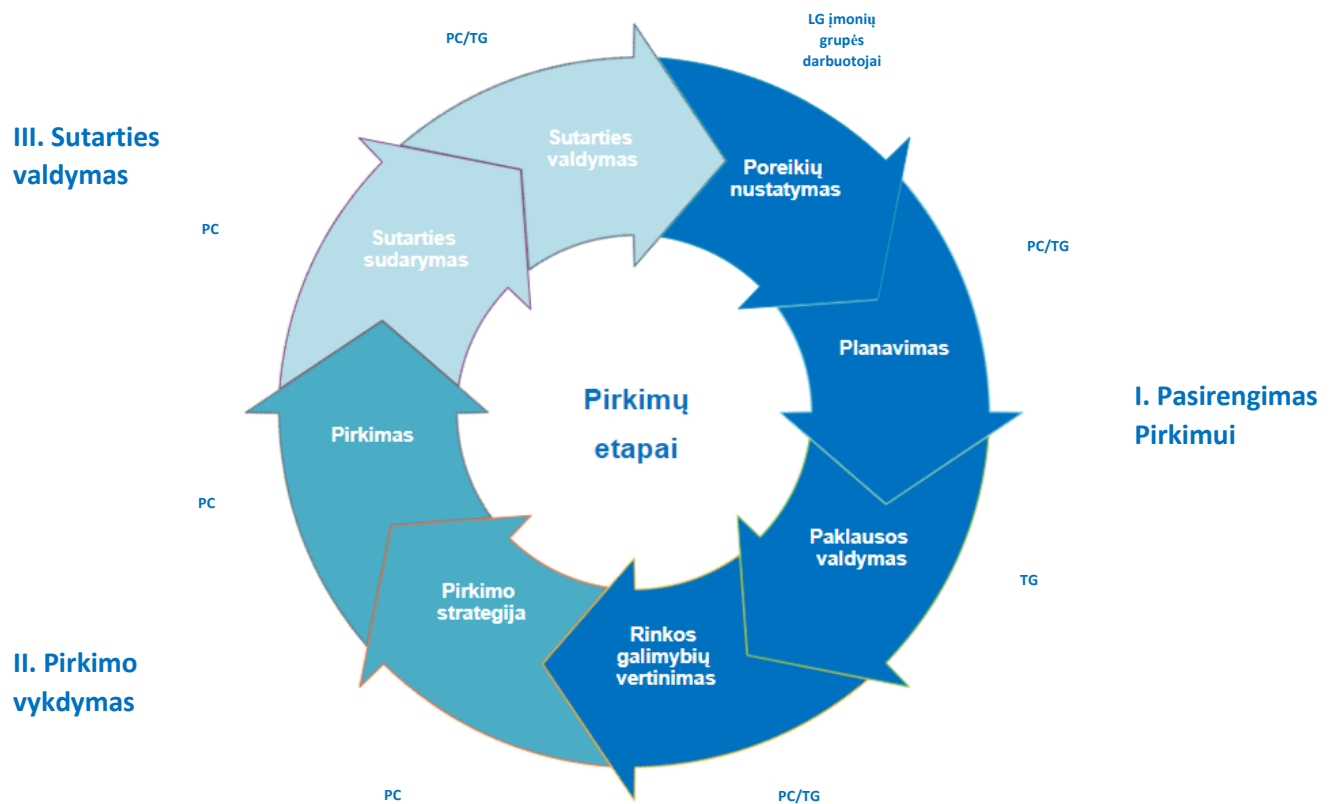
PC/TG

LG įmonių grupės darbuotojai

III. Sutarties valdymas

Sutarties valdymas

Poreikių nustatymas

PC

Sutarties sudarymas

PC/TG

Planavimas

Pirkimų etapai

I. Pasirengimas Pirkimui

Pirkimas

PC

Paklausos valdymas

TG

Pirkimo strategija

Rinkos galimybių vertinimas

II. Pirkimo vykdymas

PC

PC/TG